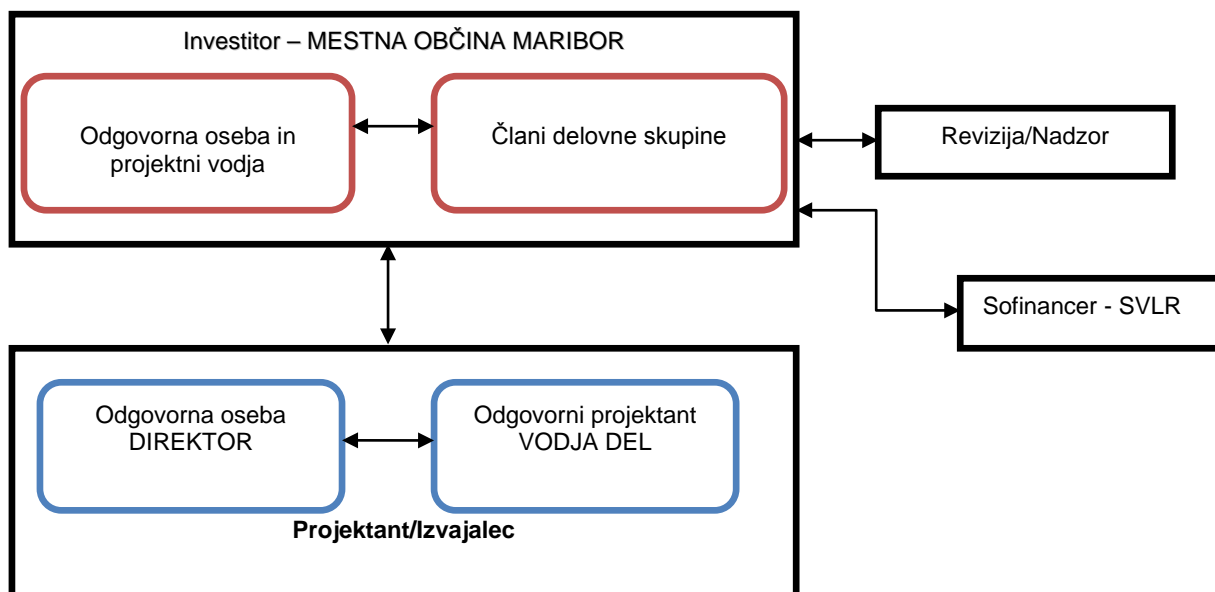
Investitor – MESTNA OBČINA MARIBOR

Odgovorna oseba in projektni vodja

Člani delovne skupine

Revizija/Nadzor

Sofinancer - SVLR

Odgovorna oseba DIREKTOR

Odgovorni projektant VODJA DEL

**Projektant/Izvajalec**